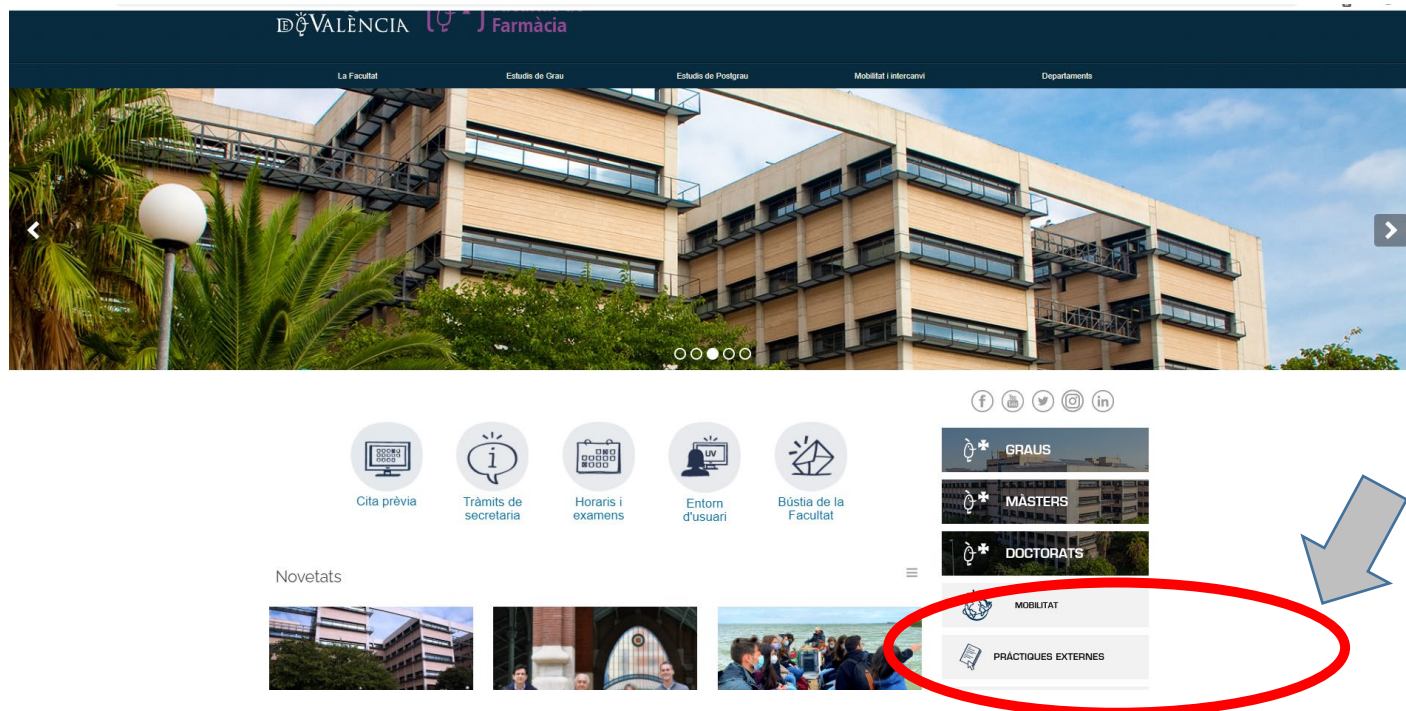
DE VALÈNCIA Farmàcia

La Facultat Estudis de Grau Estudis de Postgrau Mobilitat i intercanvi Departaments

Cita prèvia

Tràmits de secretaria

Horaris i examens

Entorn d'usuari

Bústia de la Facultat

Novetats

GRAUS

MÀSTERS

DOCTORATS

MOBILITAT

PRÀCTIQUES EXTERNES